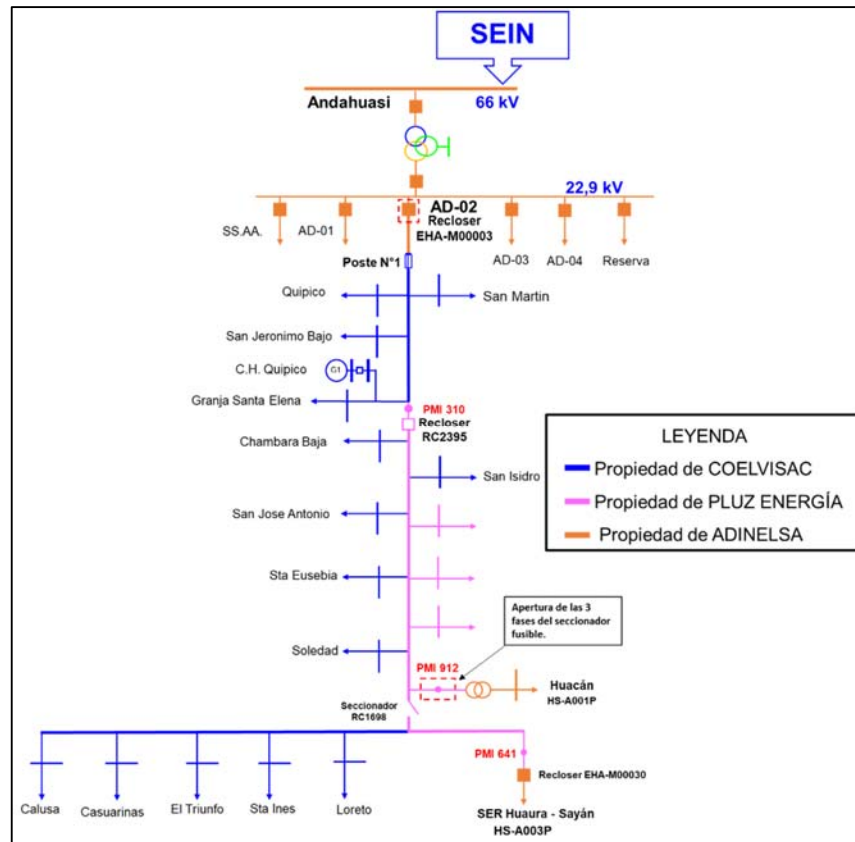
SEIN

Andahuasi

66 kV

22,9 kV

SS.AA.

AD-01

AD-02
Recloser
EHA-M00003

AD-03

AD-04

Reserva

Poste N°1

Quipico

San Martin

San Jeronimo Bajo

C.H. Quipico

G1

Granja Santa Elena

PMI 310
Recloser
RC2395

Chambara Baja

San Isidro

San Jose Antonio

Sta Eusebia

Soledad

LEYENDA

Propiedad de COELVISAC

Propiedad de PLUZ ENERGÍA

Propiedad de ADINELSA

Apertura de las 3 fases del seccionador fusible.

PMI 912

Huacán
HS-A001P

Seccionador
RC1698

PMI 641

Recloser EHA-M00030

Calusa

Casuarinas

El Triunfo

Sta Ines

Loreto

SER Huaura - Sayán
HS-A003P